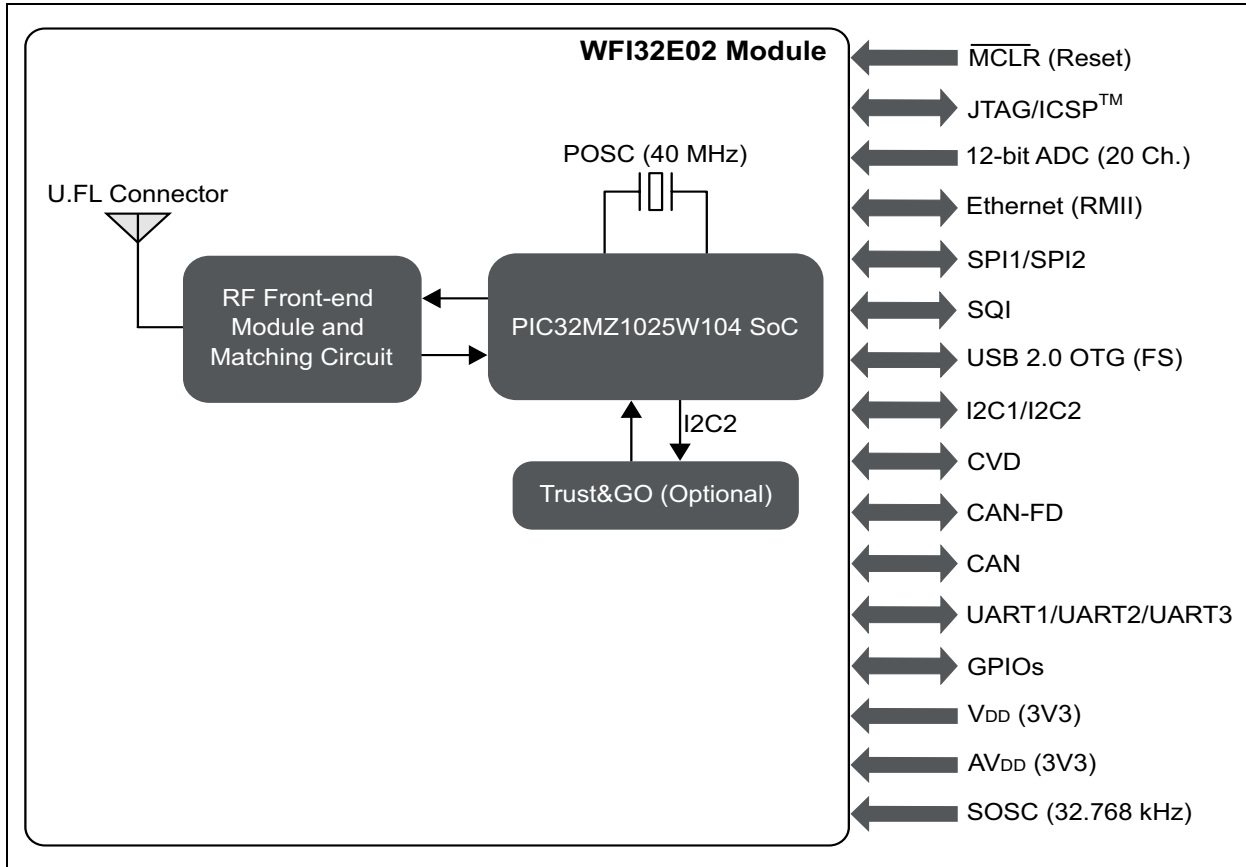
WFI32E02 Module

POSC (40 MHz)

U.FL Connector

RF Front-end Module and Matching Circuit

PIC32MZ1025W104 SoC

I2C2

Trust&GO (Optional)

$\overline{\text{MCLR}}$ (Reset)

JTAG/ICSP$^{\text{TM}}$

12-bit ADC (20 Ch.)

Ethernet (RMII)

SPI1/SPI2

SQI

USB 2.0 OTG (FS)

I2C1/I2C2

CVD

CAN-FD

CAN

UART1/UART2/UART3

GPIOs

$V_{DD}$ (3V3)

$AV_{DD}$ (3V3)

SOSC (32.768 kHz)